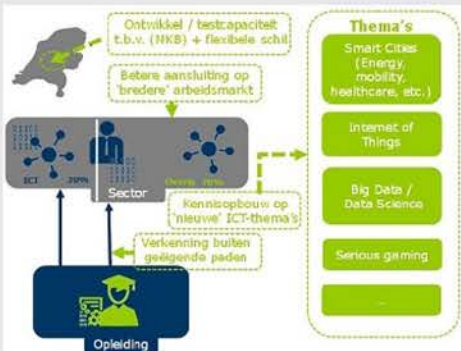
Ontwikkel / testcapaciteit t.b.v. (NKB) + flexibele schil

Betere aansluiting op 'bredere' arbeidsmarkt

ICT 20%

Sector

Overig 70%

Kennisopbouw op 'nieuwe' ICT-thema's

Verkenning buiten geëigende paden

Opleiding

Thema's

Smart Cities (Energy, mobility, healthcare, etc.)

Internet of Things

Big Data / Data Science

Serious gaming

...